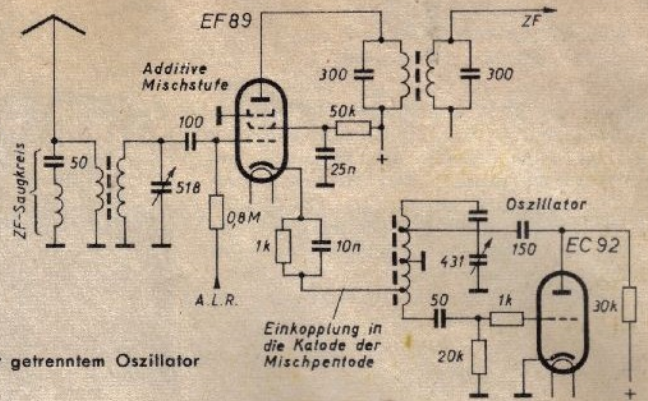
EF 89

ZF

Additive Mischstufe

300

300

50k

100

25n

+

ZF-Saugkreis

50

518

0,8M

1k

10n

Oszillator

431

150

EC 92

A.L.R.

50

1k

30k

Einkopplung in die Katode der Mischpentode

20k

+

r getrenntem Oszillator